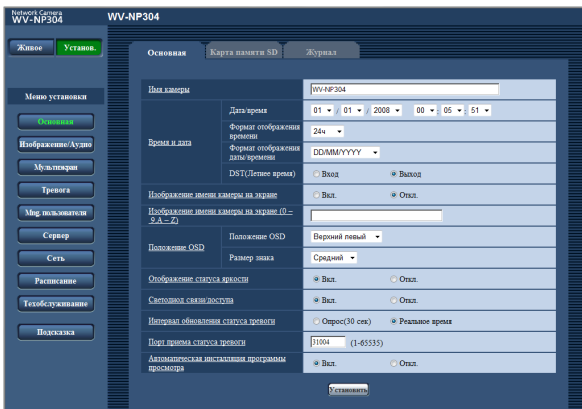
Network Camera
WV-NP304

WV-NP304

Живое
Установ.

Меню установки

Основная
Изображение/Аудио
Мультиэкран
Тревога
Мнg. пользователя
Сервер
Сеть
Расписание
Техобслуживание

Подсказка

Основная
Карта памяти SD
Журнал

| Имя камеры | | WV-NP304 | |
|---|---|---|---|
| Время и дата | Дата/время | 01 / 01 / 2008 00 : 05 : 51 | |
| | Формат отображения времени | 24ч | |
| | Формат отображения даты/времени | DD/MM/YYYY | |
| | DST(Летнее время) | Вход | Выход |
| Изображение имени камеры на экране | | Вкл. | Откл. |
| Изображение имени камеры на экране (0 – 9,A – Z) | | | |
| Положение OSD | Положение OSD | Верхний левый | |
| | Размер знака | Средний | |
| Отображение статуса яркости | | Вкл. | Откл. |
| Светодиод связи/доступа | | Вкл. | Откл. |
| Интервал обновления статуса тревоги | | Опрос(30 сек) | Реальное время |
| Порт приема статуса тревоги | | 31004 (1-65535) | |
| Автоматическая инсталляция программы просмотра | | Вкл. | Откл. |

Установить